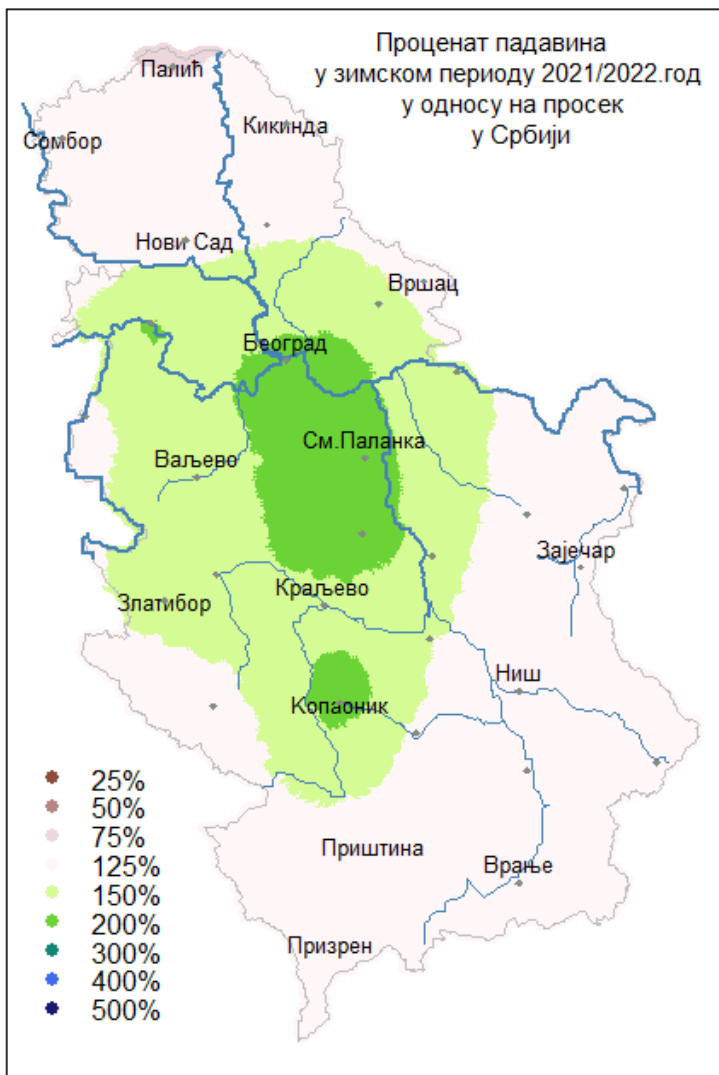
Проценат падавина
у зимском периоду 2021/2022.год
у односу на просек
у Србији

Палић
Сомбор
Кикинда
Нови Сад
Вршац
Београд
См.Паланка
Ваљево
Зајечар
Краљево
Златибор
Ниш
Копаоник
Приштина
Врање
Призрен

25%
50%
75%
125%
150%
200%
300%
400%
500%